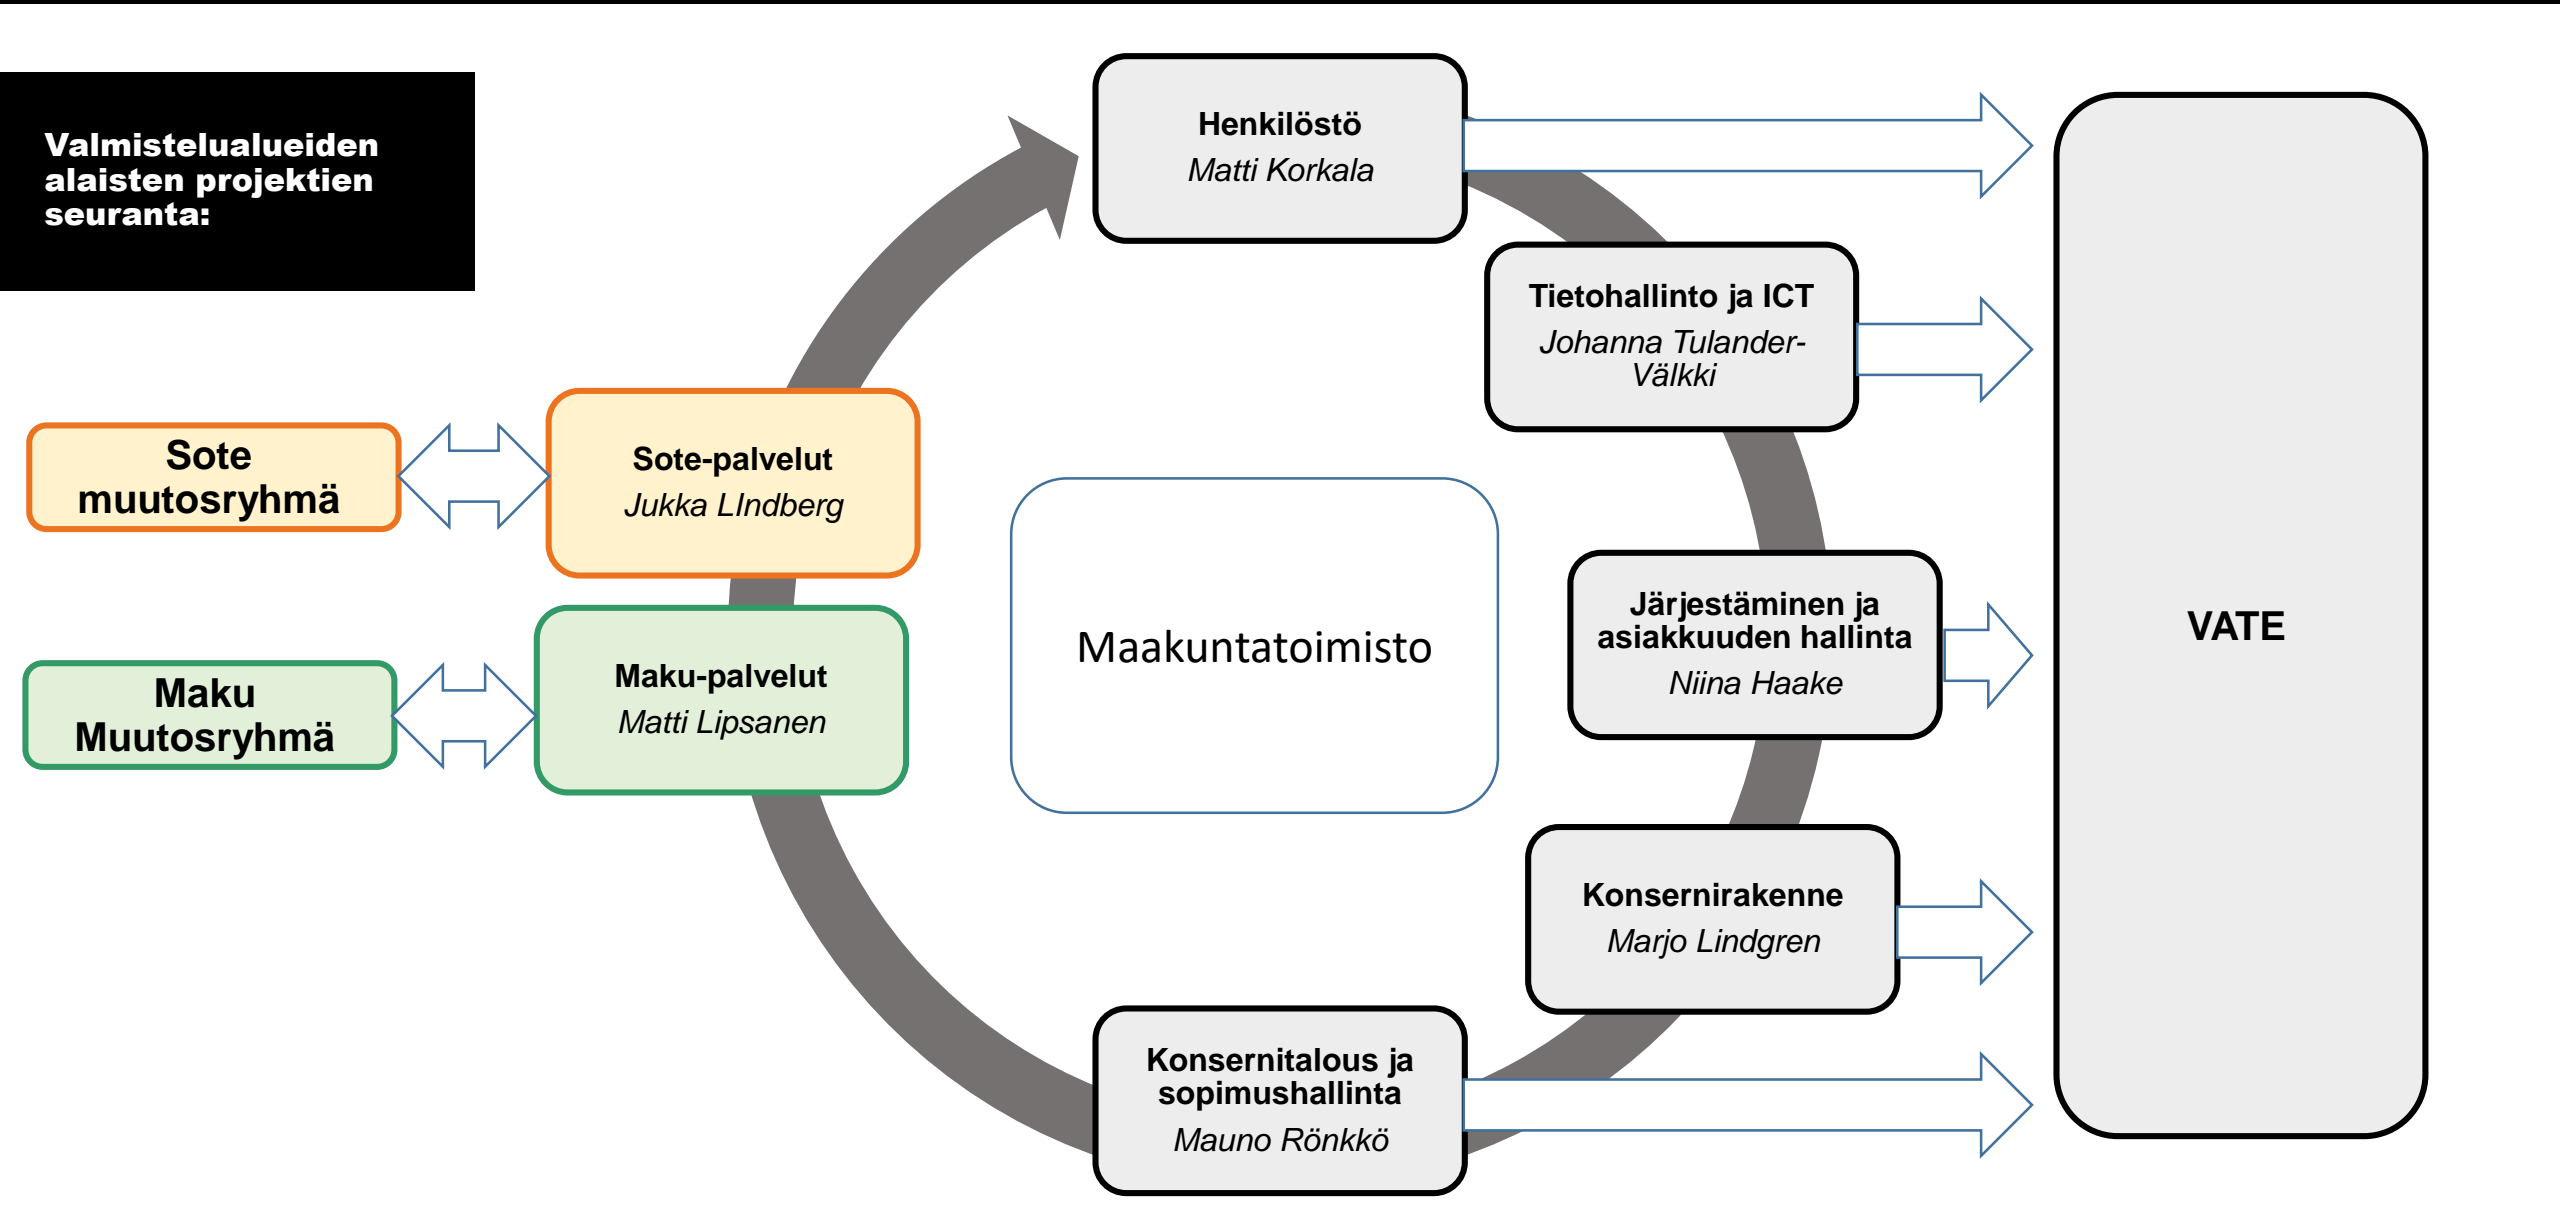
Valmistelualueiden alaisten projektien seuranta:

Henkilöstö
Matti Korkala

Tietohallinto ja ICT
Johanna Tulander-Välkki

Sote muutosryhmä

Sote-palvelut
Jukka LIndberg

Maakuntatoimisto

Järjestäminen ja asiakkuuden hallinta
Niina Haake

VATE

Maku Muutosryhmä

Maku-palvelut
Matti Lipsanen

Konsernirakenne
Marjo Lindgren

Konsernitalous ja sopimushallinta
Mauno Rönkkö